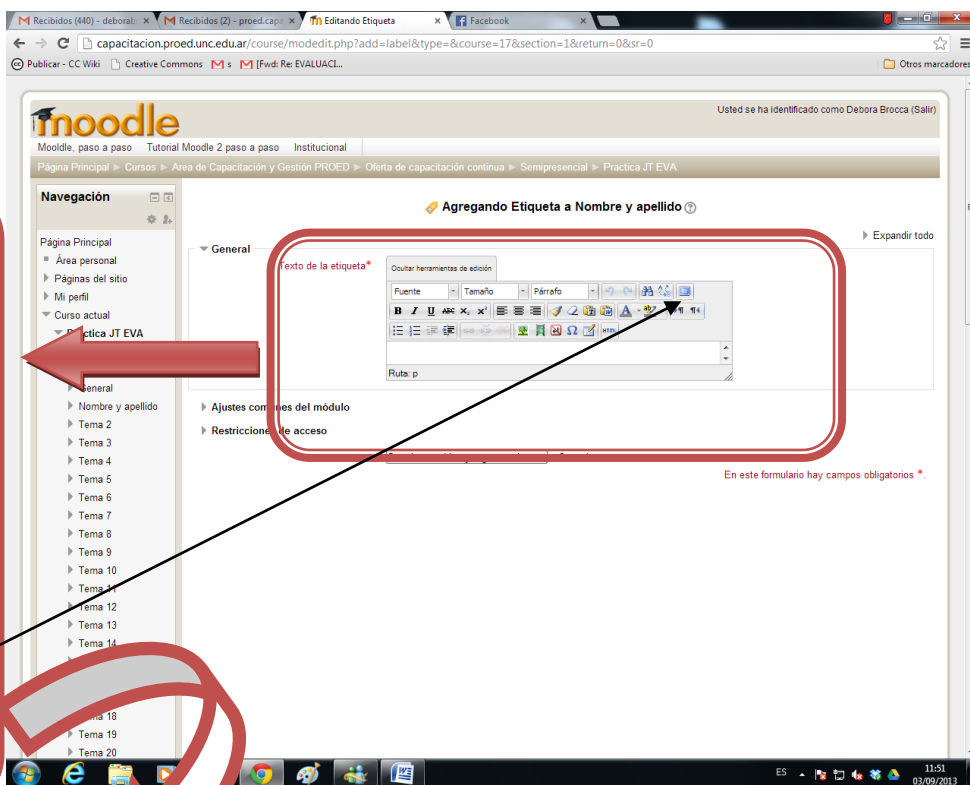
Recibidos (440) - deborab
Recibidos (2) - proed.capa
Editando Etiqueta
Facebook

capacitacion.proed.unc.edu.ar/course/modedit.php?add=label&type=&course=17&section=1&return=0&sr=0

Publicar - CC Wiki
Creative Commons
s
[Fwd: Re: EVALUACI...
Otros marcadores

moodle
Usted se ha identificado como Debora Brocca (Salir)
Mooldle, paso a paso
Tutorial Moodle 2 paso a paso
Institucional

Página Principal ► Cursos ► Area de Capacitación y Gestión PROED ► Oferta de capacitación continua ► Semipresencial ► Practica JT EVA

Navegación
Página Principal
Área personal
Páginas del sitio
Mi perfil
Curso actual
Practica JT EVA
General
Nombre y apellido
Tema 2
Tema 3
Tema 4
Tema 5
Tema 6
Tema 7
Tema 8
Tema 9
Tema 10
Tema 11
Tema 12
Tema 13
Tema 14
Tema 18
Tema 19
Tema 20

Agregando Etiqueta a Nombre y apellido
Expandir todo
General
Texto de la etiqueta*
Ocultar herramientas de edición
Fuente
Tamaño
Párrafo
Ruta: p
Ajustes comunes del módulo
Restricciones de acceso
En este formulario hay campos obligatorios *.

ES
11:51
03/09/2013